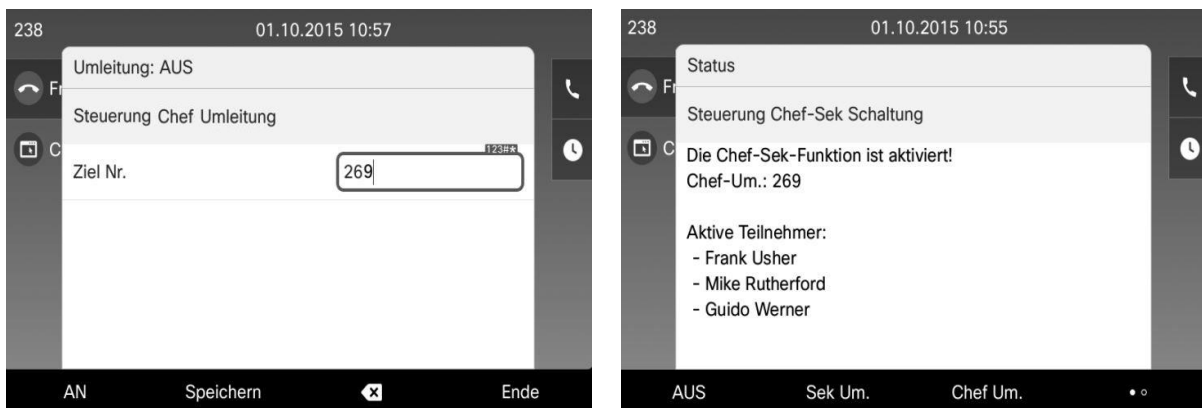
238 01.10.2015 10:57

Umleitung: AUS

Fr

Steuerung Chef Umleitung

C

123#*

Ziel Nr. 269

AN Speichern Ende

238 01.10.2015 10:55

Status

Fr

Steuerung Chef-Sek Schaltung

C

Die Chef-Sek-Funktion ist aktiviert!
Chef-Um.: 269

Aktive Teilnehmer:
- Frank Usher
- Mike Rutherford
- Guido Werner

AUS Sek Um. Chef Um.